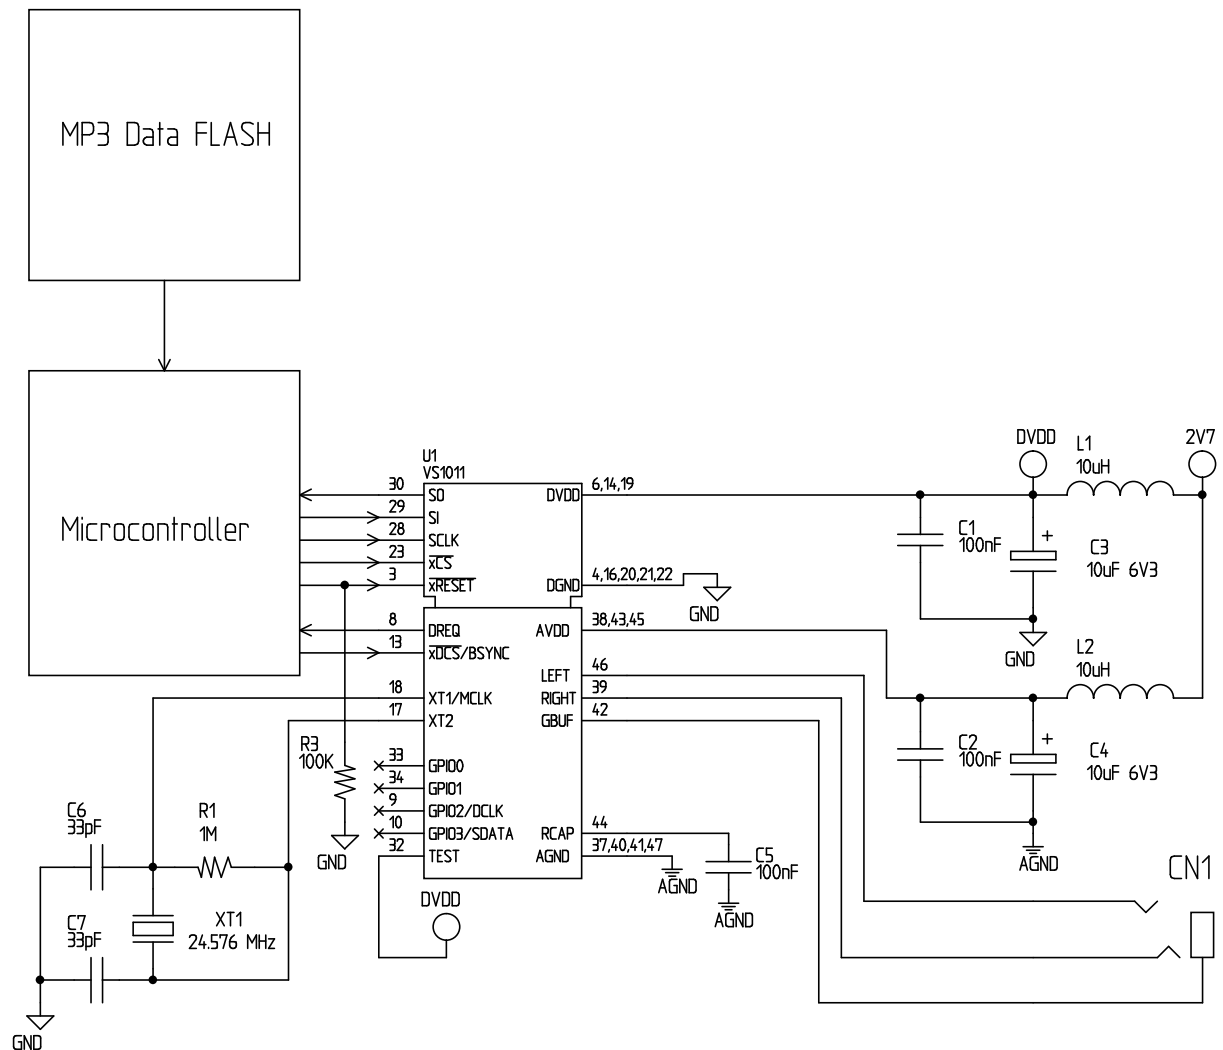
MP3 Data FLASH

Microcontroller

U1
VS1011

30 SO
29 SI
28 SCLK
23 $\overline{xCS}$
3 $\overline{xRESET}$
8 DREQ
13 $\overline{xDCS}$/BSYNC
18 XT1/MCLK
17 XT2
33 GPIO0
34 GPIO1
9 GPIO2/DCLK
10 GPIO3/SDATA
32 TEST

DVDD 6,14,19
DGND 4,16,20,21,22
AVDD 38,43,45
LEFT 46
RIGHT 39
GBUF 42
RCAP 44
AGND 37,40,41,47

GND

DVDD
L1
10uH
2V7
C1
100nF
C3
10uF 6V3
GND
L2
10uH
C2
100nF
C4
10uF 6V3
AGND

R3
100K
GND

C6
33pF
R1
1M
C7
33pF
XT1
24.576 MHz
GND

DVDD

AGND
C5
100nF
AGND

CN1